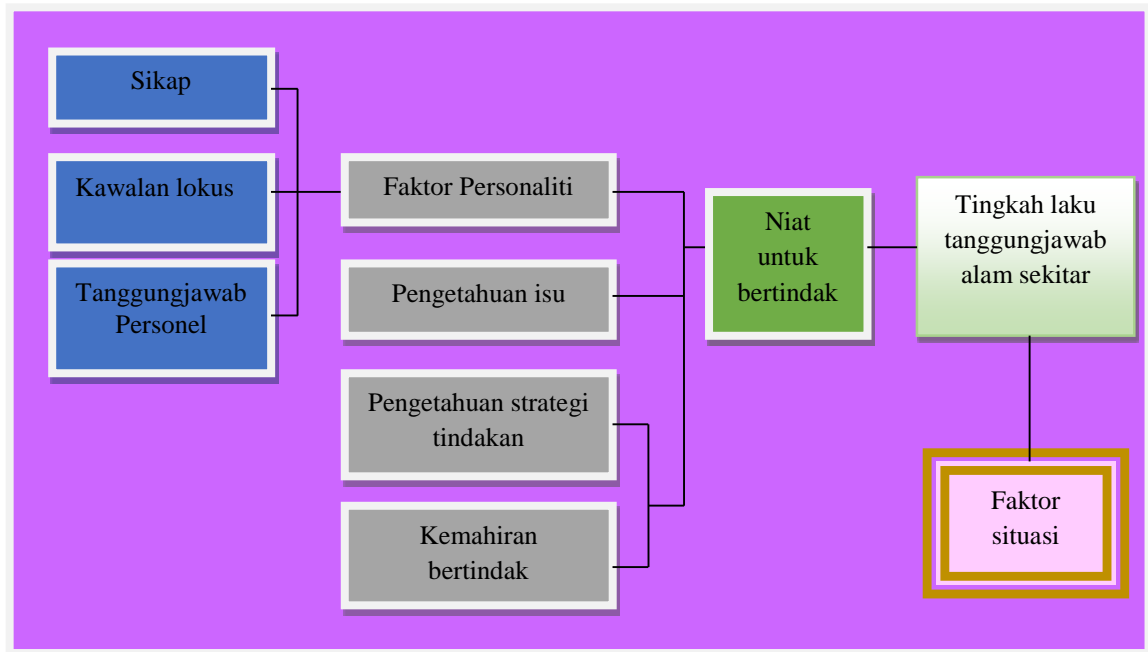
Sikap

Kawalan lokus

Tanggungjawab Personel

Faktor Personaliti

Pengetahuan isu

Pengetahuan strategi tindakan

Kemahiran bertindak

Niat untuk bertindak

Tingkah laku tanggungjawab alam sekitar

Faktor situasi